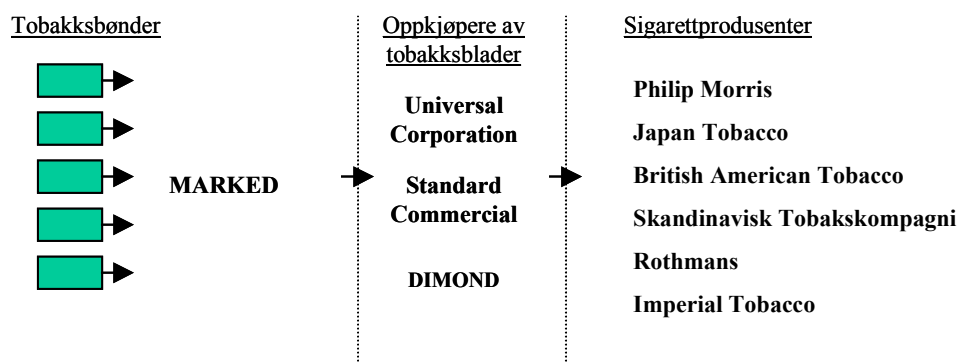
Tobakksbønder

MARKED

Oppkjøpere av tobakksblader

Universal Corporation

Standard Commercial

DIMOND

Sigarettprodusenter

Philip Morris

Japan Tobacco

British American Tobacco

Skandinavisk Tobakskompagni

Rothmans

Imperial Tobacco